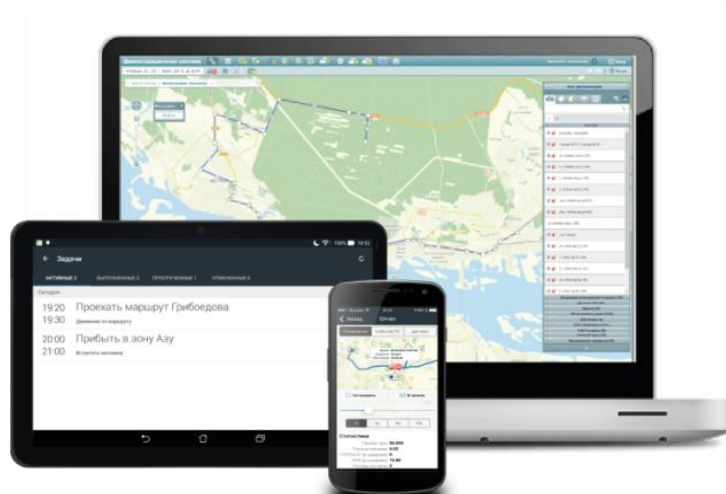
Задачи

АКТИВНЫЕ 2   ВЫПОЛНЕННЫЕ 3   ПРОСРОЧЕННЫЕ 1   ОТМЕНЕННЫЕ 3

Сегодня

19:20 Проехать маршрут Грибоедова
19:30 Движение по маршруту

20:00 Прибыть в зону Азу
21:00 Встретить человека

Назад   Отчет

Статистика